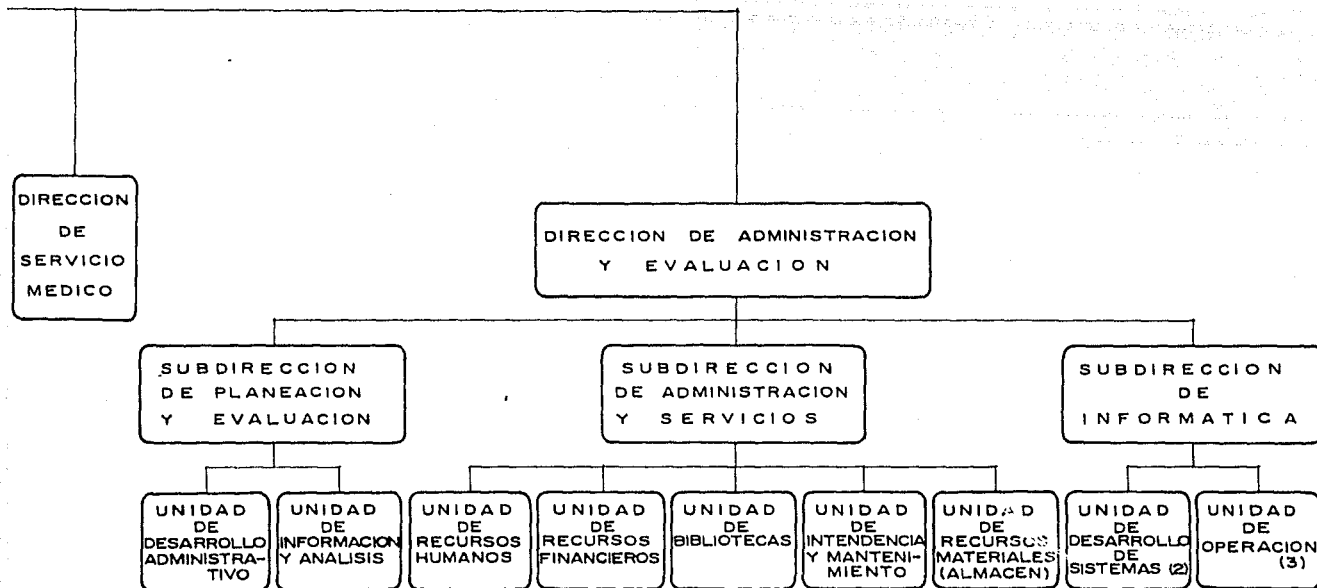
DIRECCION DE SERVICIO MEDICO

DIRECCION DE ADMINISTRACION Y EVALUACION

SUBDIRECCION DE PLANEACION Y EVALUACION

SUBDIRECCION DE ADMINISTRACION Y SERVICIOS

SUBDIRECCION DE INFORMATICA

UNIDAD DE DESARROLLO ADMINISTRATIVO

UNIDAD DE INFORMACION Y ANALISIS

UNIDAD DE RECURSOS HUMANOS

UNIDAD DE RECURSOS FINANCIEROS

UNIDAD DE BIBLIOTECAS

UNIDAD DE INTENDENCIA Y MANTENIMIENTO

UNIDAD DE RECURSOS MATERIALES (ALMACEN)

UNIDAD DE DESARROLLO DE SISTEMAS (2)

UNIDAD DE OPERACION (3)